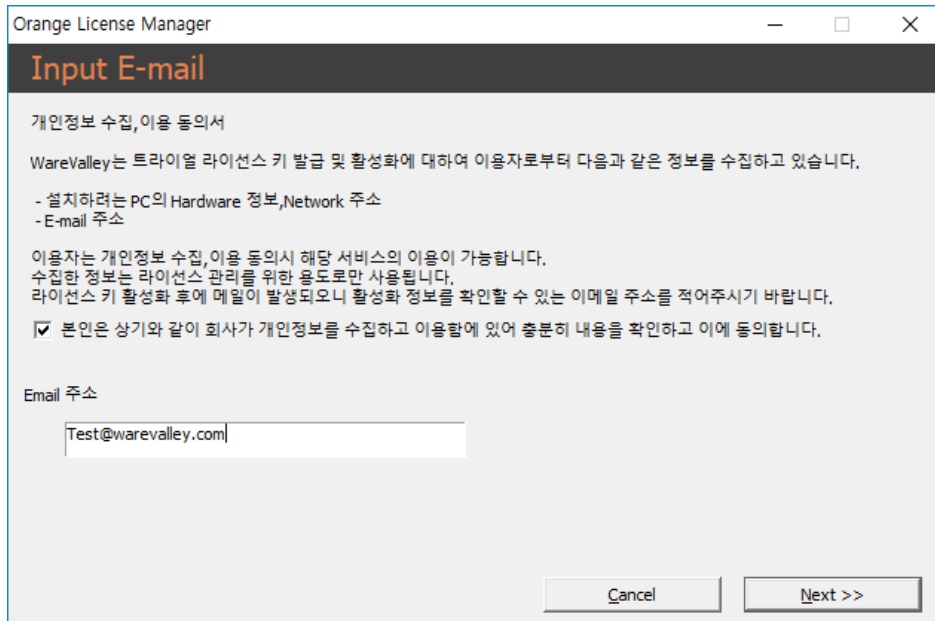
Orange License Manager

Input E-mail

개인정보 수집, 이용 동의서

WareValley는 트라이얼 라이선스 키 발급 및 활성화에 대하여 이용자로부터 다음과 같은 정보를 수집하고 있습니다.

- 설치하려는 PC의 Hardware 정보, Network 주소
- E-mail 주소

이용자는 개인정보 수집, 이용 동의시 해당 서비스의 이용이 가능합니다.
수집한 정보는 라이선스 관리를 위한 용도로만 사용됩니다.
라이선스 키 활성화 후에 메일이 발생되오니 활성화 정보를 확인할 수 있는 이메일 주소를 적어주시기 바랍니다.

☑ 본인은 상기와 같이 회사가 개인정보를 수집하고 이용함에 있어 충분히 내용을 확인하고 이에 동의합니다.

Email 주소

Test@warevalley.com

Cancel

Next >>